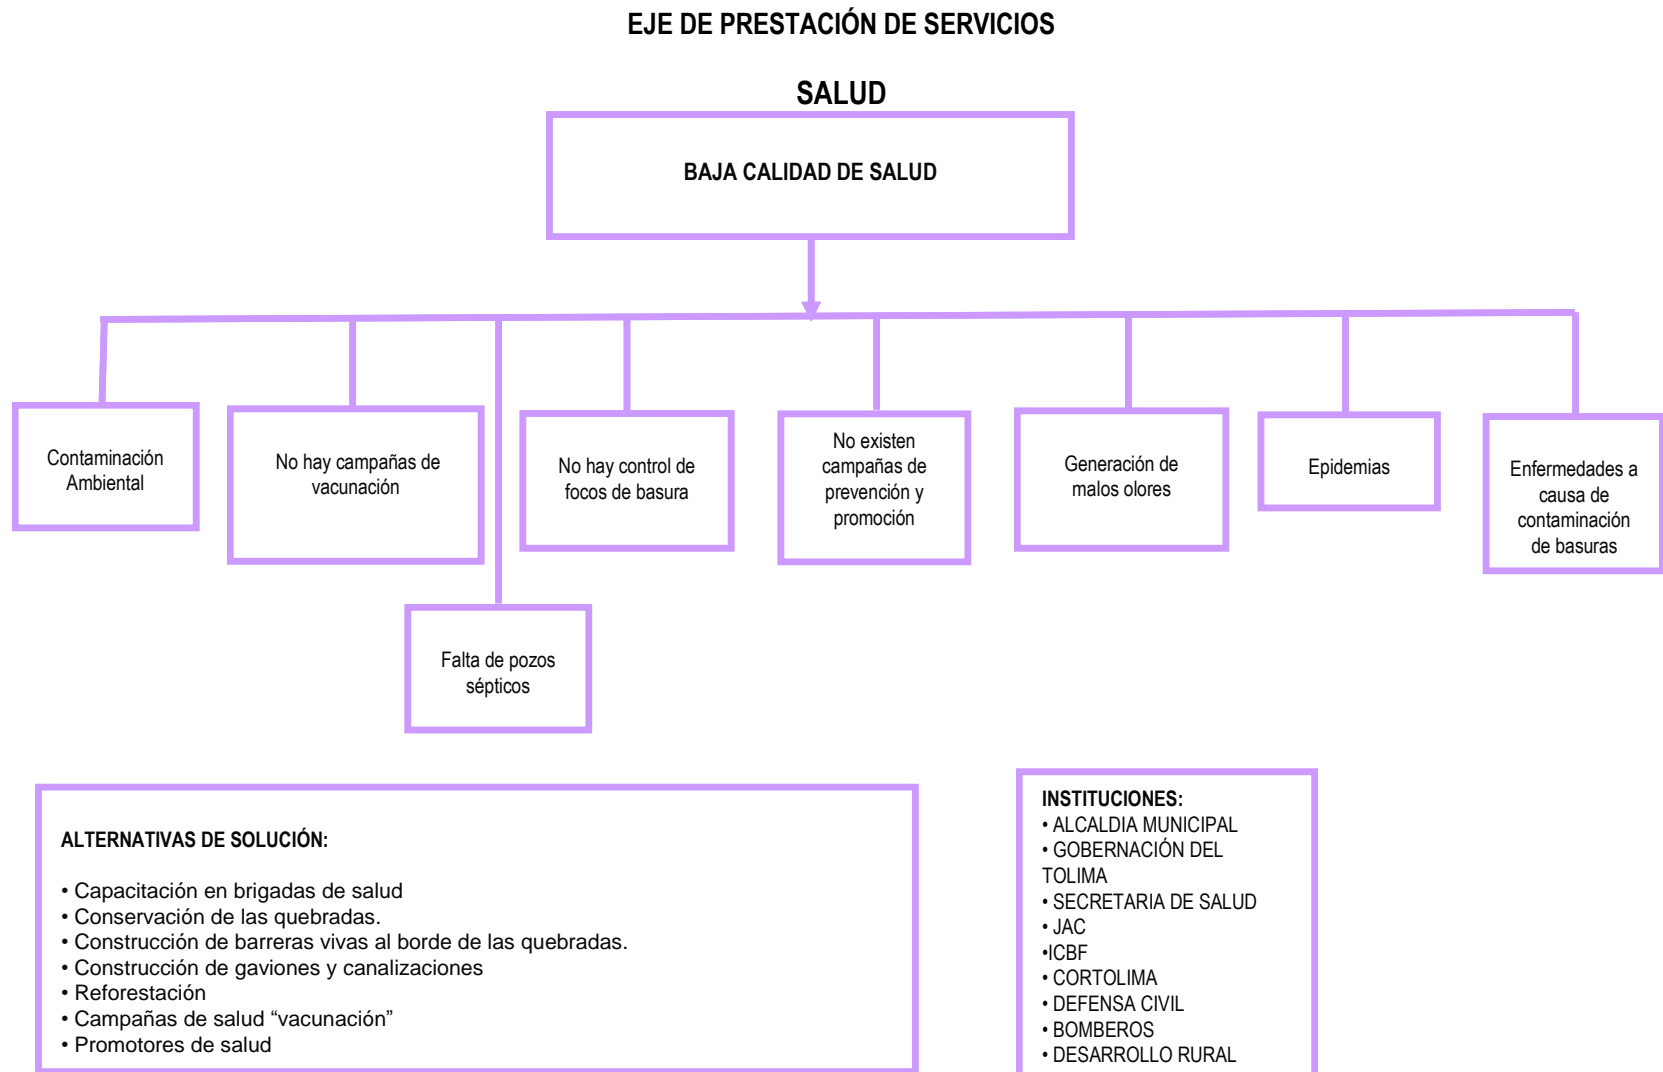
EJE DE PRESTACIÓN DE SERVICIOS

SALUD

BAJA CALIDAD DE SALUD

Contaminación Ambiental

No hay campañas de vacunación

No hay control de focos de basura

No existen campañas de prevención y promoción

Generación de malos olores

Epidemias

Enfermedades a causa de contaminación de basuras

Falta de pozos sépticos

ALTERNATIVAS DE SOLUCIÓN:

• Capacitación en brigadas de salud
• Conservación de las quebradas.
• Construcción de barreras vivas al borde de las quebradas.
• Construcción de gaviones y canalizaciones
• Reforestación
• Campañas de salud “vacunación”
• Promotores de salud

INSTITUCIONES:
• ALCALDIA MUNICIPAL
• GOBERNACIÓN DEL TOLIMA
• SECRETARIA DE SALUD
• JAC
•ICBF
• CORTOLIMA
• DEFENSA CIVIL
• BOMBEROS
• DESARROLLO RURAL